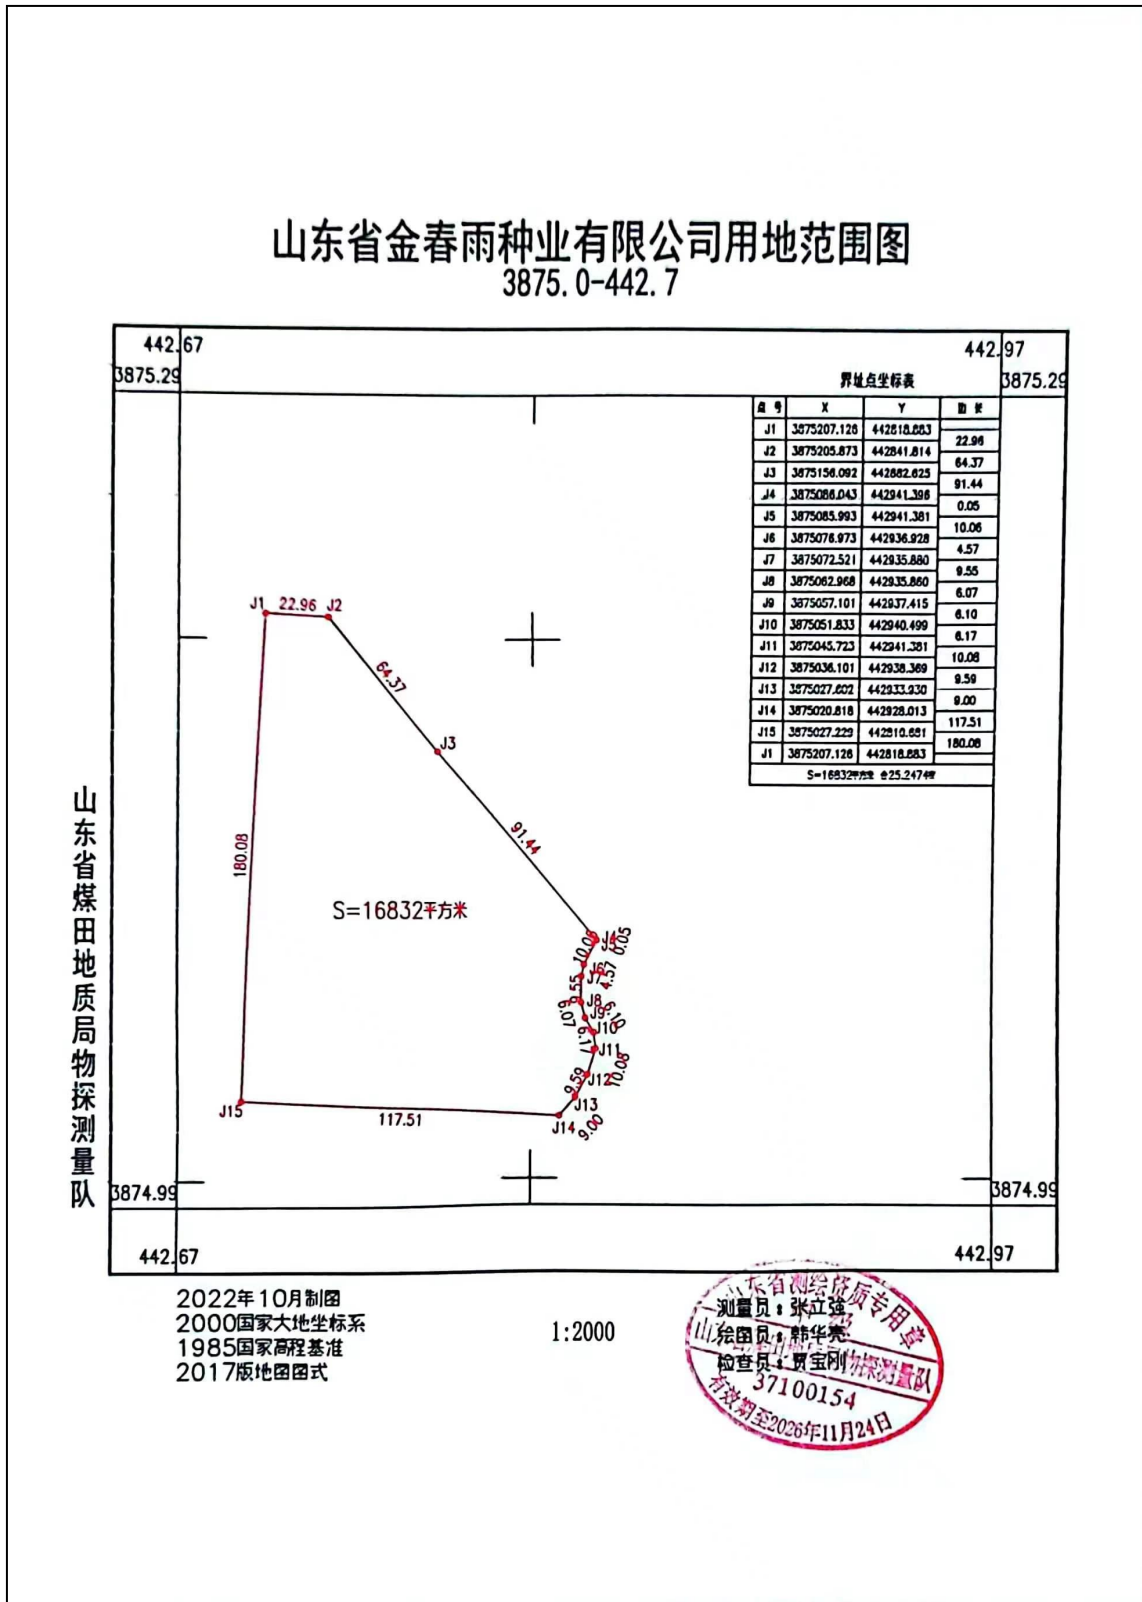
山东省金春雨种业有限公司用地范围图
3875.0-442.7

442.67
3875.29

442.97
3875.29

界址点坐标表

| 点号 | X | Y | 边长 |
|---|---|---|---|
| J1 | 3875207.126 | 442818.883 | |
| | | | 22.96 |
| J2 | 3875205.873 | 442841.814 | |
| | | | 64.37 |
| J3 | 3875156.092 | 442882.625 | |
| | | | 91.44 |
| J4 | 3875086.043 | 442941.396 | |
| | | | 0.05 |
| J5 | 3875085.993 | 442941.381 | |
| | | | 10.06 |
| J6 | 3875076.973 | 442936.928 | |
| | | | 4.57 |
| J7 | 3875072.521 | 442935.880 | |
| | | | 9.55 |
| J8 | 3875062.968 | 442935.860 | |
| | | | 6.07 |
| J9 | 3875057.101 | 442937.415 | |
| | | | 6.10 |
| J10 | 3875051.833 | 442940.499 | |
| | | | 6.17 |
| J11 | 3875045.723 | 442941.381 | |
| | | | 10.08 |
| J12 | 3875036.101 | 442938.369 | |
| | | | 9.59 |
| J13 | 3875027.602 | 442933.930 | |
| | | | 9.00 |
| J14 | 3875020.818 | 442928.013 | |
| | | | 117.51 |
| J15 | 3875027.229 | 442810.681 | |
| | | | 180.08 |
| J1 | 3875207.126 | 442818.883 | |

S=16832平方米 合25.247亩

J1 22.96 J2
64.37
J3
91.44
180.08
S=16832平方米
J4 J5 0.05 10.06 J6 J7 4.57 9.55 J8 J9 6.07 6.10 J10 6.17 J11 10.08 J12 9.59 J13 J14 9.00
J15 117.51

山东省煤田地质局物探测量队

3874.99
442.67
3874.99
442.97

2022年10月制图
2000国家大地坐标系
1985国家高程基准
2017版地图图式

1:2000

测量员：张立强
绘图员：韩华亮
检查员：贾宝刚

山东省测绘资质专用章
山东省煤田地质局物探测量队
37100154
有效期至2026年11月24日